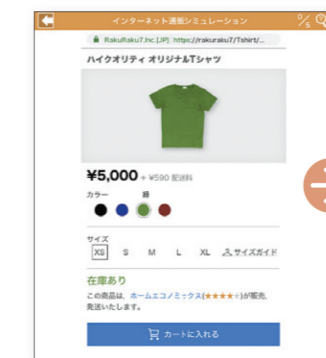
インターネット通販シミュレーション

RakuRaku7 Inc.[JP] https://rakuraku7/Tshirt/...

ハイクオリティ オリジナルTシャツ

¥5,000 + ¥590 配送料

カラー： 緑

サイズ

XS S M L XL サイズガイド

在庫あり

この商品は、ホームエコノミックス(★★★★☆)が販売、発送いたします。

カートに入れる